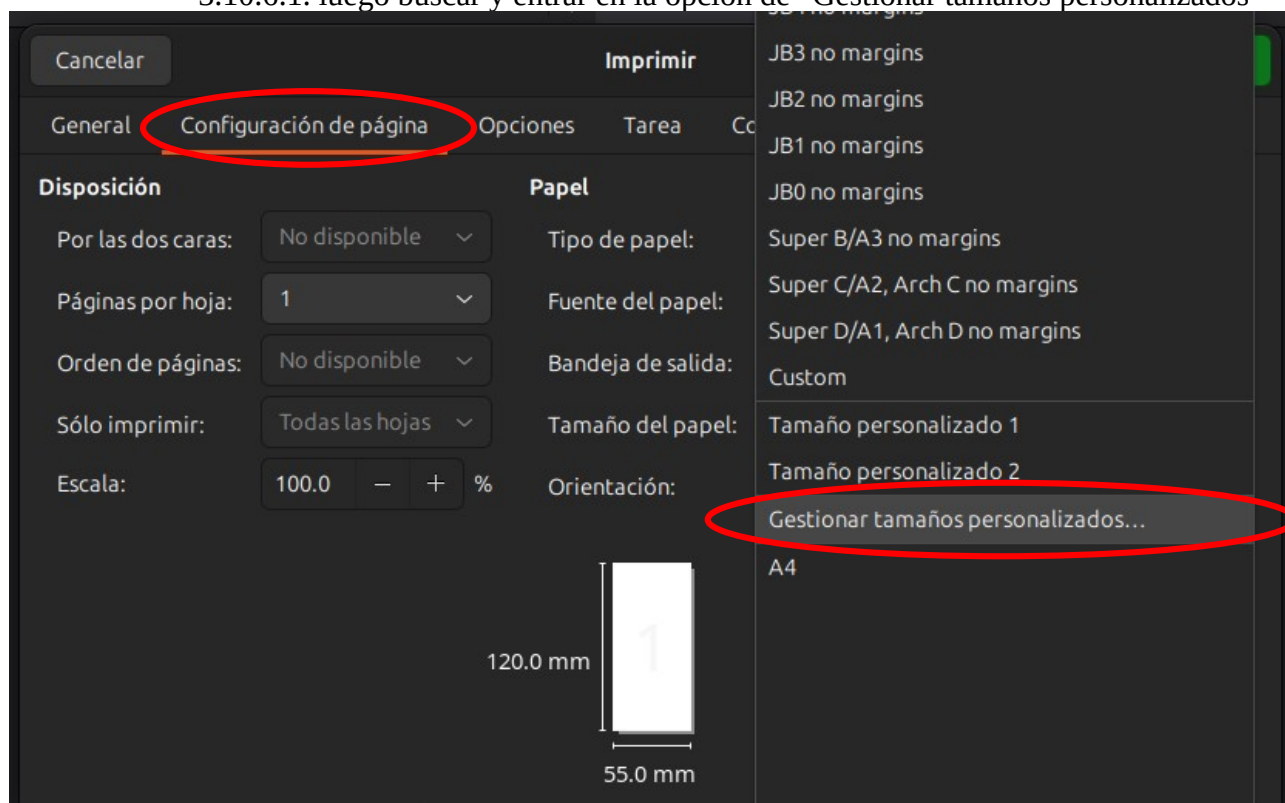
5.10.6.1. luego buscar y entrar en la opción de "Gestionar tamaños personalizados"

Cancelar

Imprimir

General

Configuración de página

Opciones

Tarea

Co

Disposición

Por las dos caras:

No disponible

Páginas por hoja:

1

Orden de páginas:

No disponible

Sólo imprimir:

Todas las hojas

Escala:

100.0

−

+

%

Papel

Tipo de papel:

Fuente del papel:

Bandeja de salida:

Tamaño del papel:

Orientación:

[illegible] no margins

JB3 no margins

JB2 no margins

JB1 no margins

JB0 no margins

Super B/A3 no margins

Super C/A2, Arch C no margins

Super D/A1, Arch D no margins

Custom

Tamaño personalizado 1

Tamaño personalizado 2

Gestionar tamaños personalizados…

A4

120.0 mm

1

55.0 mm